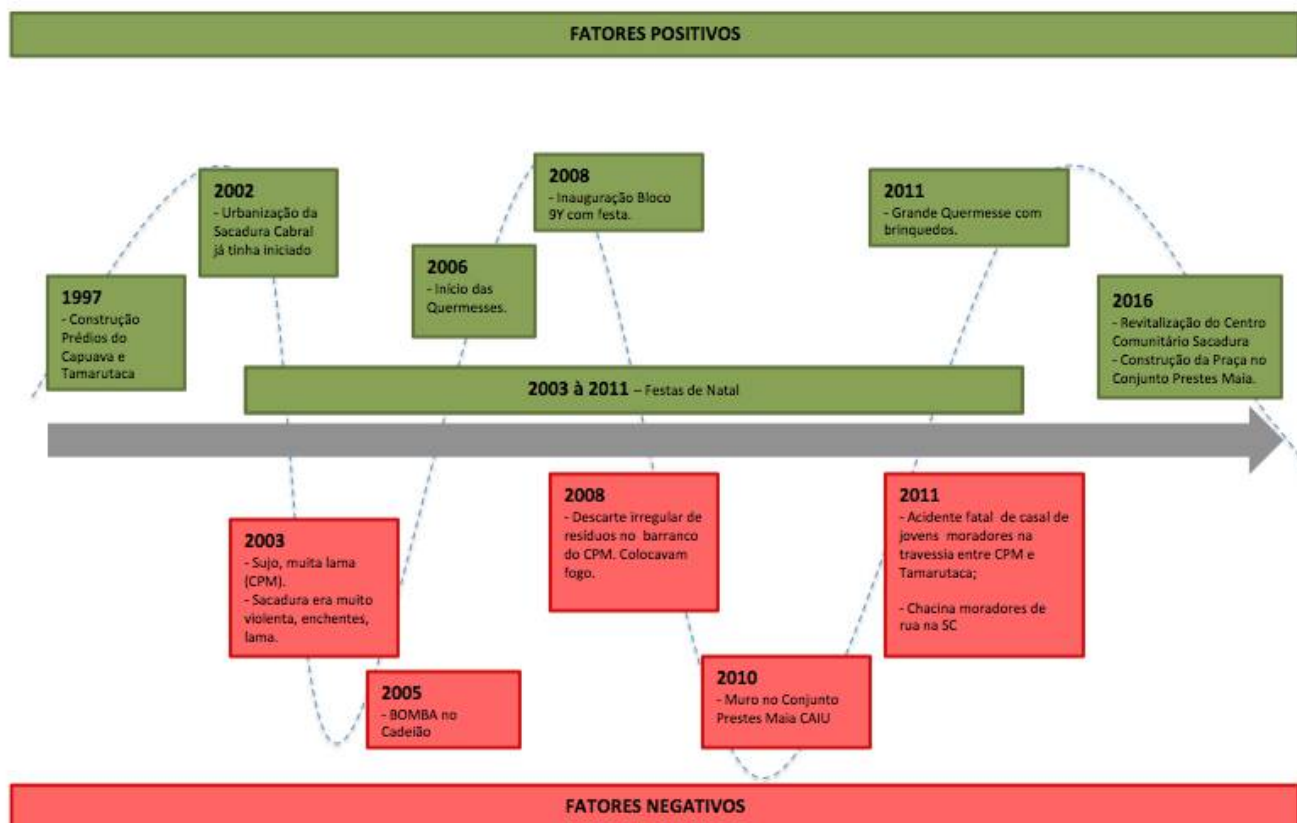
FATORES POSITIVOS

2002
- Urbanização da Sacadura Cabral já tinha iniciado

2008
- Inauguração Bloco 9Y com festa.

2011
- Grande Quermesse com brinquedos.

1997
- Construção Prédios do Capuava e Tamarutaca

2006
- Início das Quermesses.

2016
- Revitalização do Centro Comunitário Sacadura
- Construção da Praça no Conjunto Prestes Maia.

2003 à 2011 – Festas de Natal

2008
- Descarte irregular de resíduos no barranco do CPM. Colocavam fogo.

2011
- Acidente fatal de casal de jovens moradores na travessia entre CPM e Tamarutaca;

- Chacina moradores de rua na SC

2003
- Sujo, muita lama (CPM).
- Sacadura era muito violenta, enchentes, lama.

2005
- BOMBA no Cadeião

2010
- Muro no Conjunto Prestes Maia CAIU

FATORES NEGATIVOS